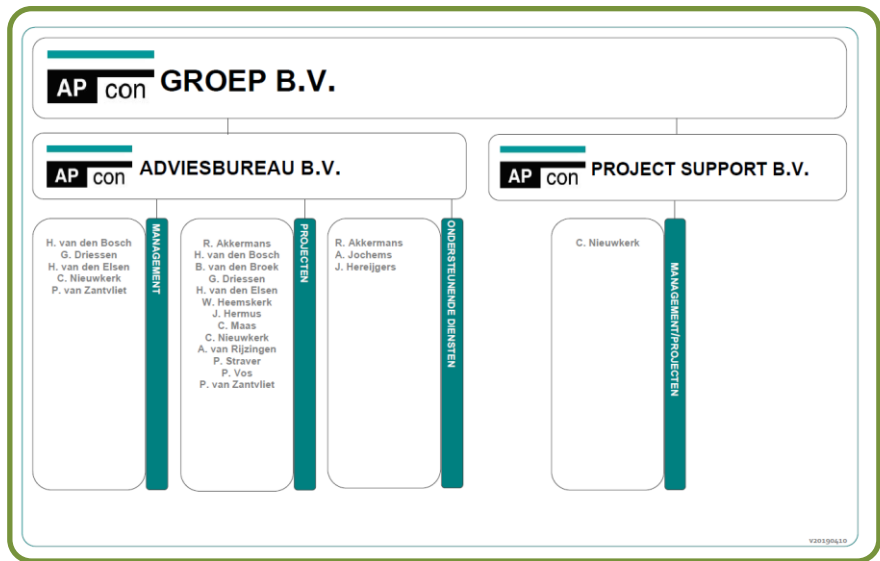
AP con GROEP B.V.

AP con ADVIESBUREAU B.V.

AP con PROJECT SUPPORT B.V.

H. van den Bosch
G. Driessen
H. van den Elsen
C. Nieuwkerk
P. van Zantvliet

MANAGEMENT

R. Akkermans
H. van den Bosch
B. van den Broek
G. Driessen
H. van den Elsen
W. Heemskerk
J. Hermus
C. Maas
C. Nieuwkerk
A. van Rijzingen
P. Straver
P. Vos
P. van Zantvliet

PROJECTEN

R. Akkermans
A. Jochems
J. Hereijgers

ONDERSTEUNENDE DIENSTEN

C. Nieuwkerk

MANAGEMENT/PROJECTEN

V20190410